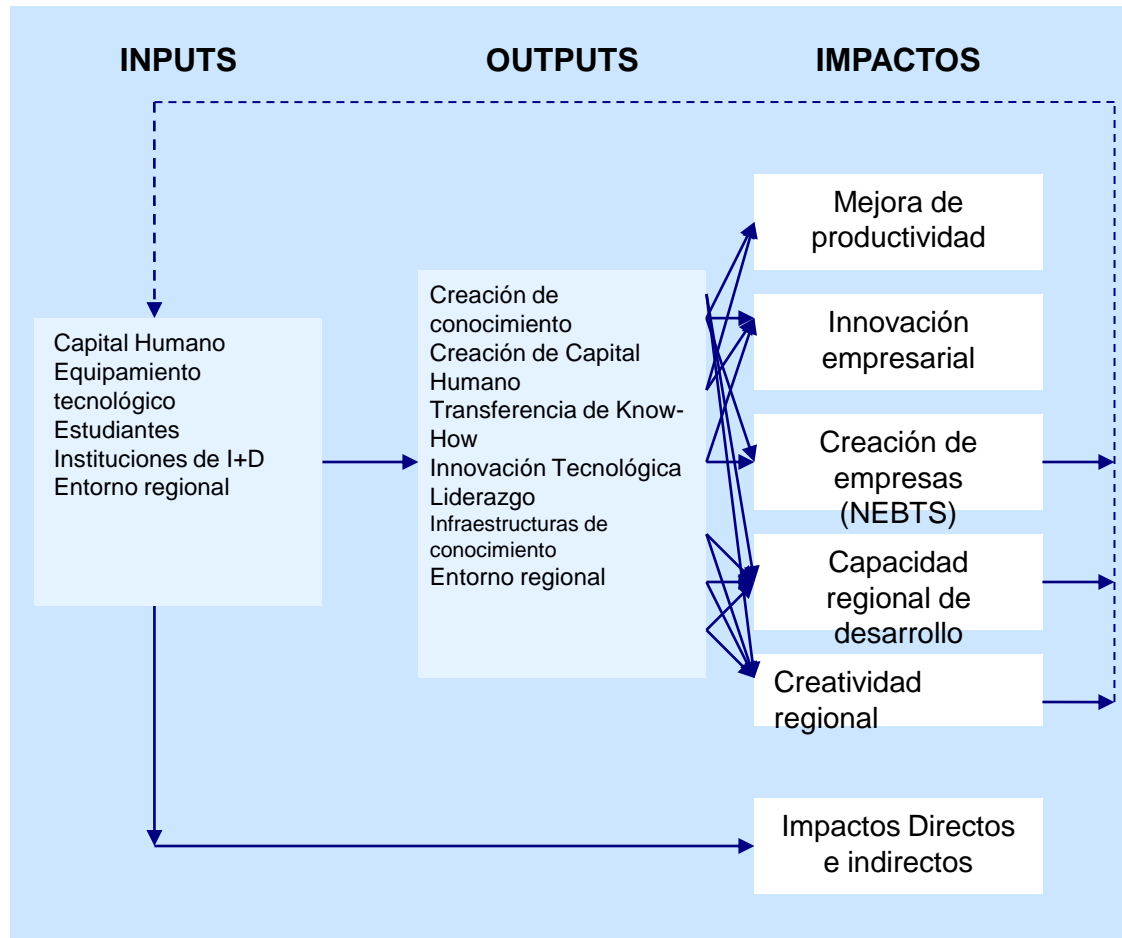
INPUTS

OUTPUTS

IMPACTOS

Capital Humano
Equipamiento tecnológico
Estudiantes
Instituciones de I+D
Entorno regional

Creación de conocimiento
Creación de Capital Humano
Transferencia de Know-How
Innovación Tecnológica
Liderazgo
Infraestructuras de conocimiento
Entorno regional

Mejora de productividad

Innovación empresarial

Creación de empresas (NEBTS)

Capacidad regional de desarrollo

Creatividad regional

Impactos Directos e indirectos